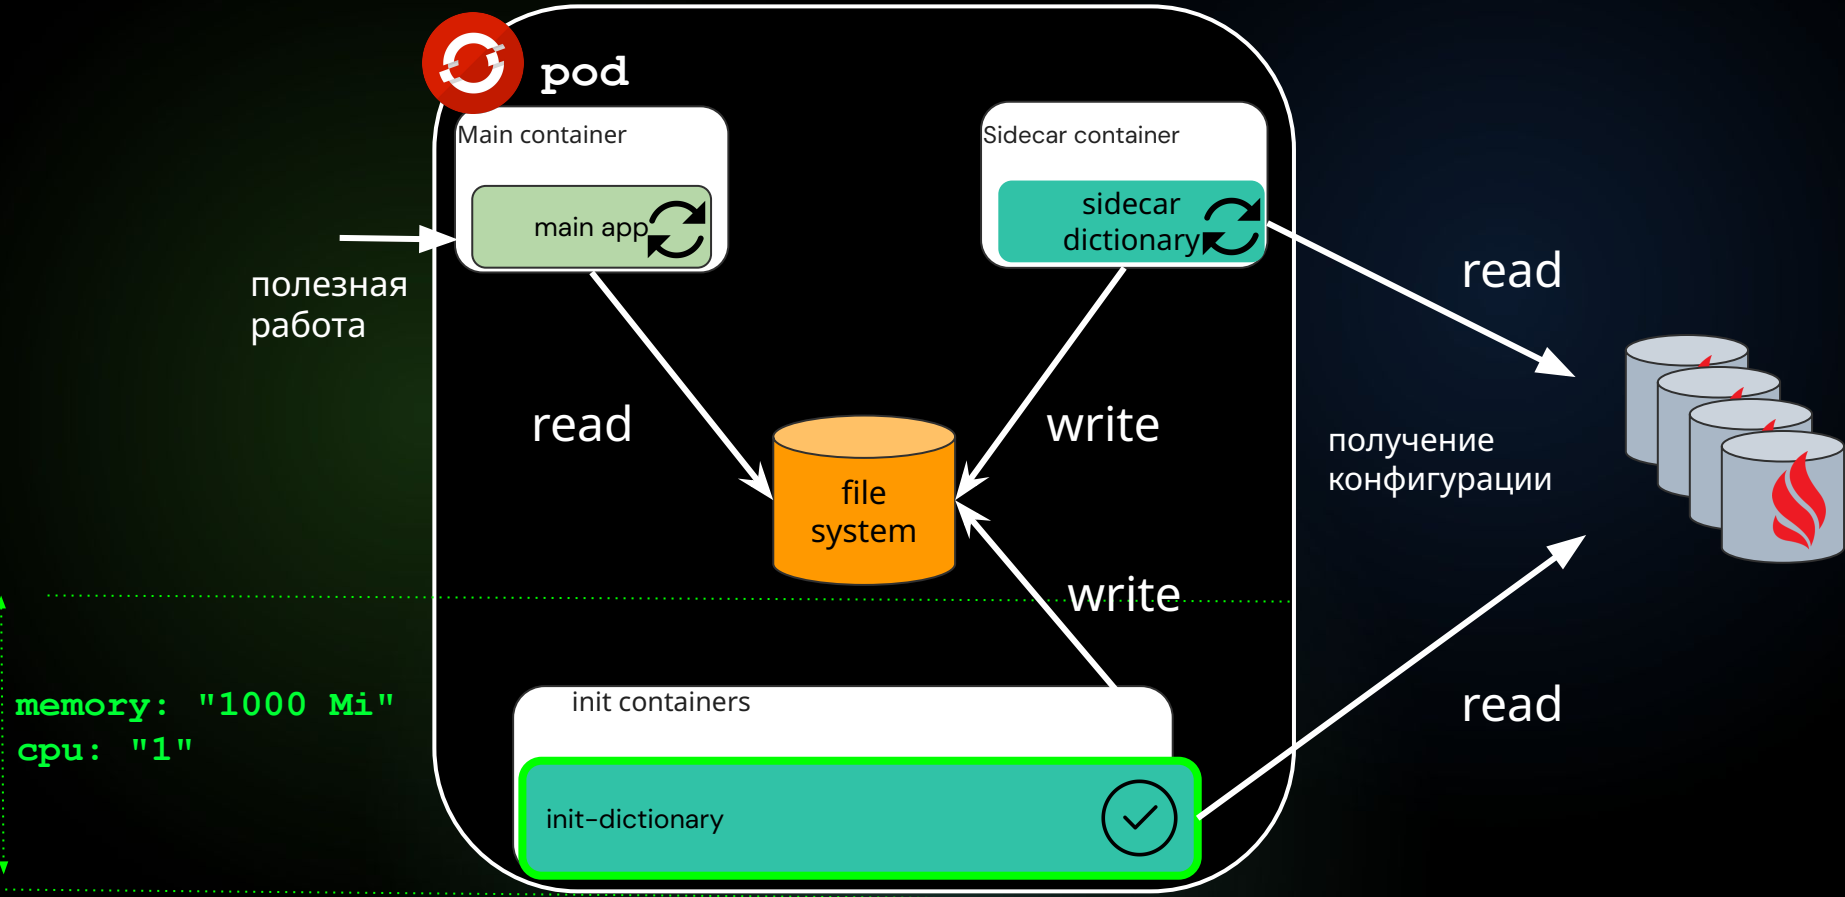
pod

Main container

main app

Sidecar container

sidecar dictionary

полезная работа

read

write

read

file system

получение конфигурации

write

read

memory: "1000 Mi"
cpu: "1"

init containers

init-dictionary